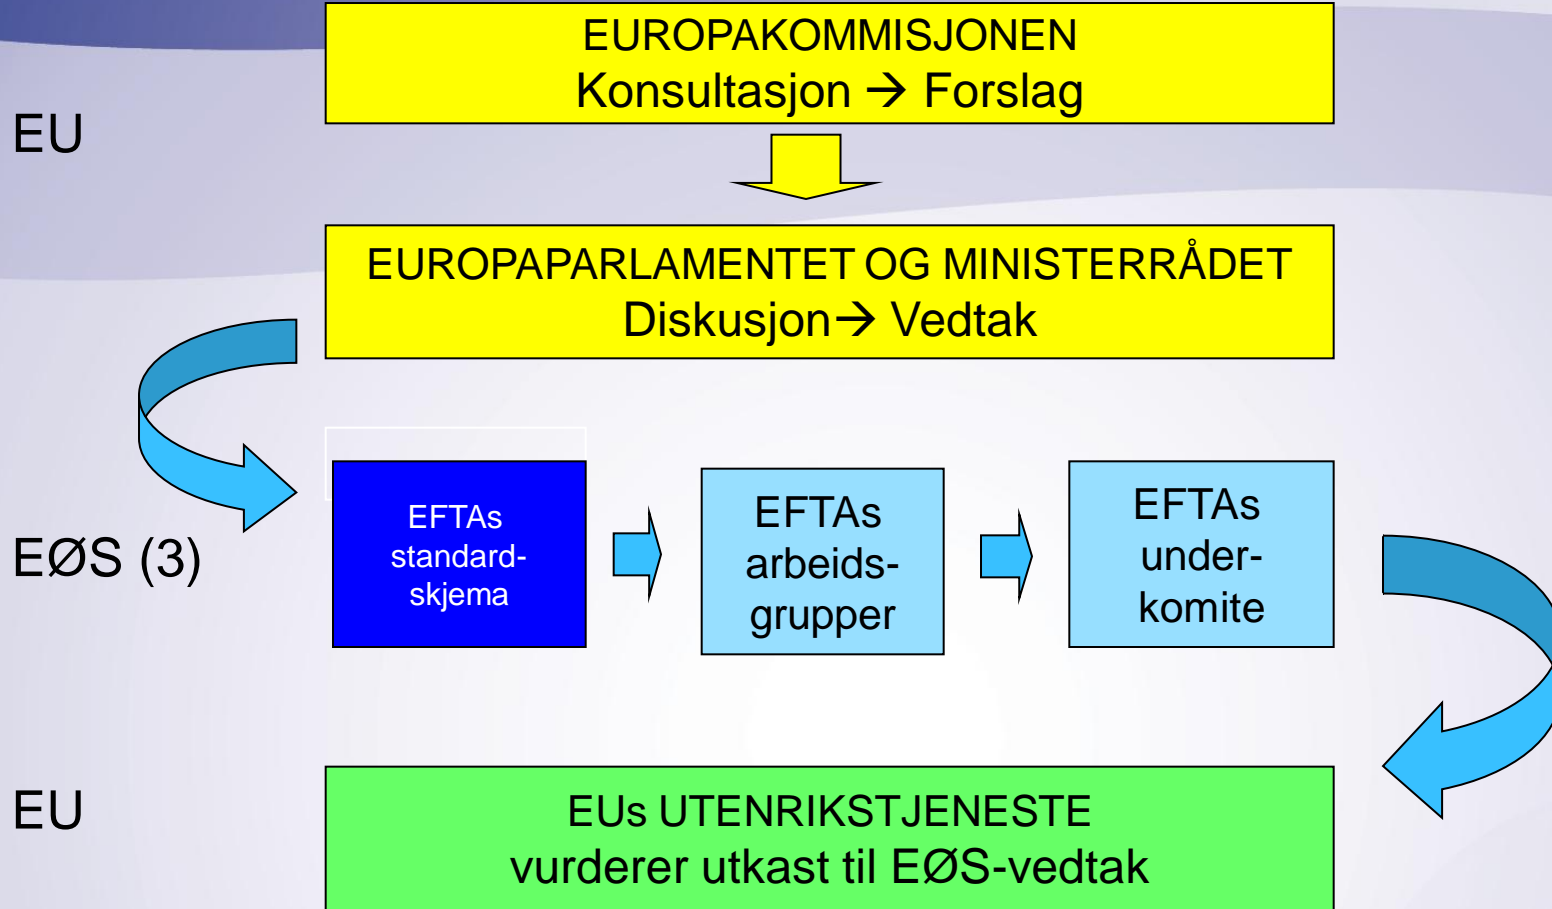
EU

EUROPAKOMMISJONEN
Konsultasjon → Forslag

EUROPAPARLAMENTET OG MINISTERRÅDET
Diskusjon→ Vedtak

EØS (3)

EFTAs standard-skjema

EFTAs arbeids-grupper

EFTAs under-komite

EU

EUs UTENRIKSTJENESTE
vurderer utkast til EØS-vedtak